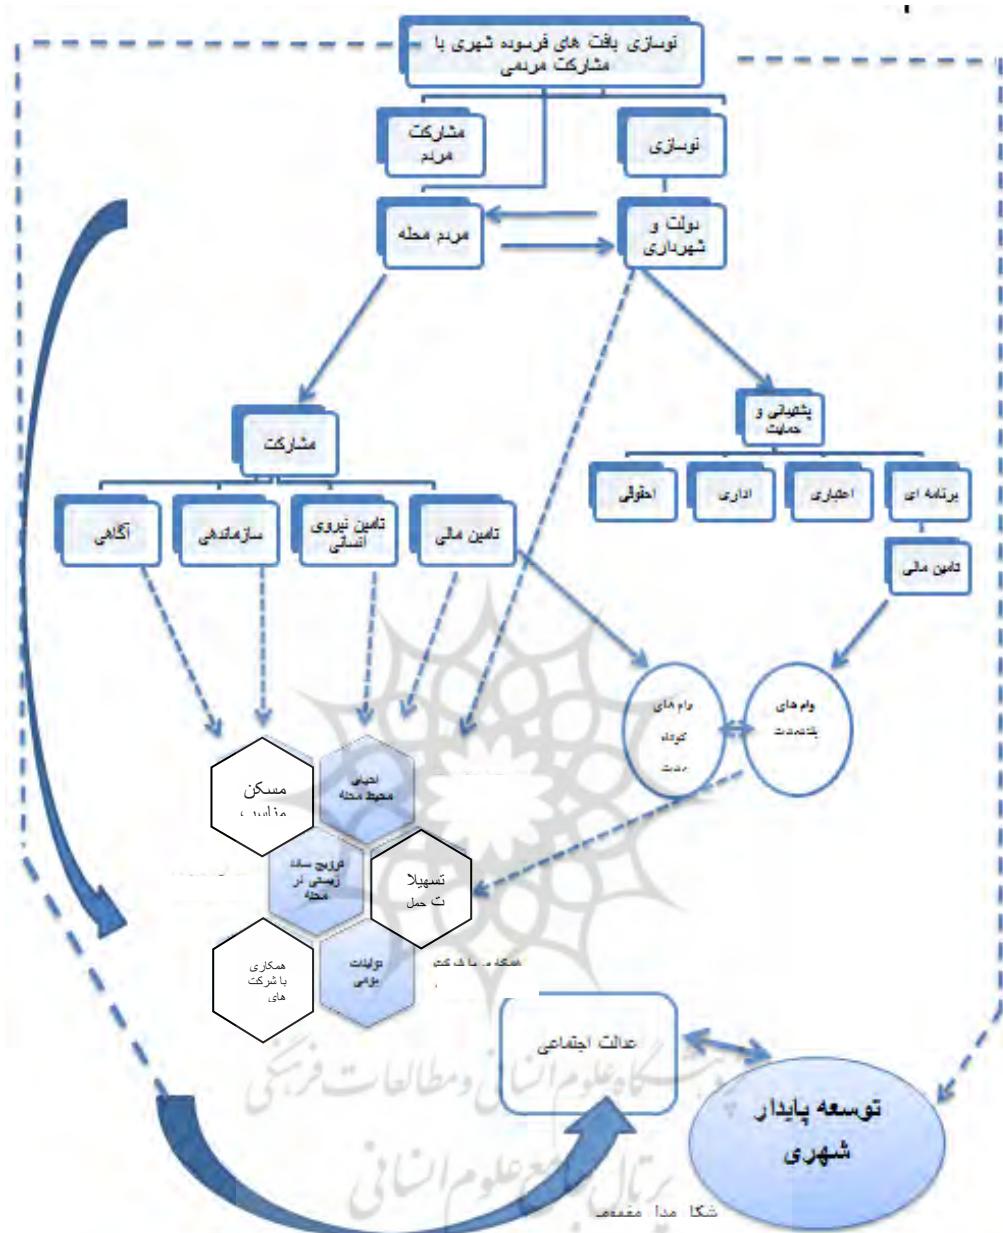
نوسازی بافت های فرسوده شهری با مشارکت مردمی

مشارکت مردم

نوسازی

مردم محله

دولت و شهرداری

پشتیبانی و حمایت

مشارکت

احقوقی

اداری

اعتباری

برنامه ای

تامین مالی

آگاهی

سازماندهی

تامین نیروی انسانی

تامین مالی

وام های کوتاه مدت

وام های بلندمدت

مسکن مناسب

احیای محیط محله

ترویج سبک زیستی در محله

تسهیلا ت حمل

همکاری با شرکت های

تولیدات بومی

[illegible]

عدالت اجتماعی

توسعه پایدار شهری

پرتال جامع علوم انسانی

پژوهشگاه علوم انسانی و مطالعات فرهنگی

شکل مدل مفهومی